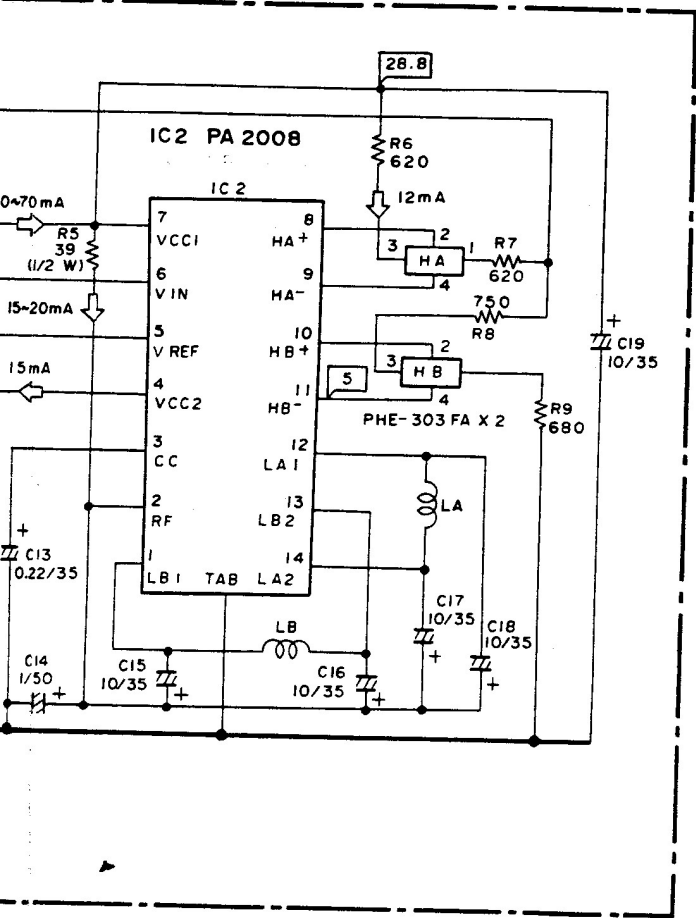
28.8

IC2 PA 2008

R6
620

12mA

IC 2

0~70mA

R5
39
(1/2 W)

7
VCC1

8
HA+

6
VIN

9
HA−

15~20mA

5
V REF

10
HB+

15mA

4
VCC2

11
HB−

5

3
CC

12
LA1

2
RF

13
LB2

1
LB1

TAB

LA2

14

2
3
HA
1
4

R7
620

750
R8

2
3
HB
4

PHE-303 FA X 2

R9
680

+
C19
10/35

LA

+
C13
0.22/35

C14
1/50
+

C15
10/35
+

LB

C16
10/35
+

C17
10/35
+

C18
10/35
+